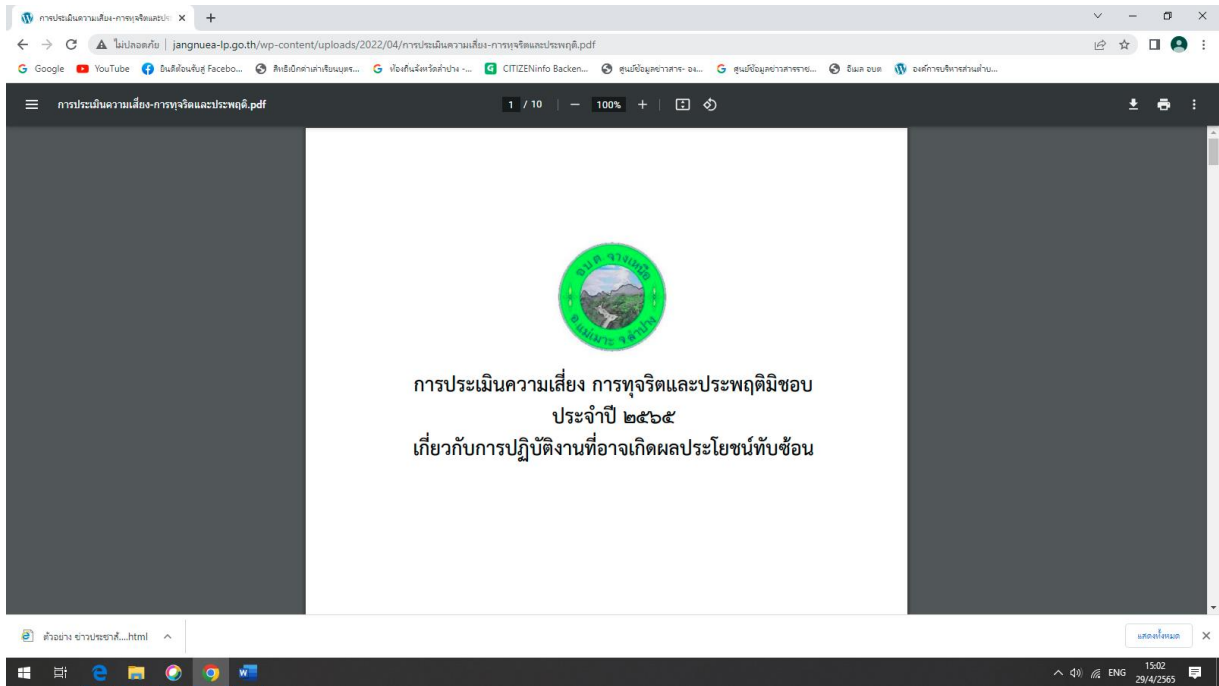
การประเมินความเสี่ยง-การทุจริตและปร ×

ไม่ปลอดภัย | jangnuea-lp.go.th/wp-content/uploads/2022/04/การประเมินความเสี่ยง-การทุจริตและประพฤติ.pdf

Google YouTube ยินดีต้อนรับสู่ Facebo... สิทธิเบิกค่าเล่าเรียนบุตร... ท้องถิ่นจังหวัดลำปาง -... CITIZENinfo Backen... ศูนย์ข้อมูลข่าวสาร- อง... ศูนย์ข้อมูลข่าวสารราช... อีเมล อบต องค์การบริหารส่วนตำบ...

การประเมินความเสี่ยง-การทุจริตและประพฤติ.pdf

1 / 10 | — 100% +

อบต.จางเหนือ อ.แม่เมาะ จ.ลำปาง

การประเมินความเสี่ยง การทุจริตและประพฤติมิชอบ
ประจำปี ๒๕๖๕
เกี่ยวกับการปฏิบัติงานที่อาจเกิดผลประโยชน์ทับซ้อน

ตัวอย่าง ข่าวประชาสั....html ^

แสดงทั้งหมด ×

ENG 15:02 29/4/2565